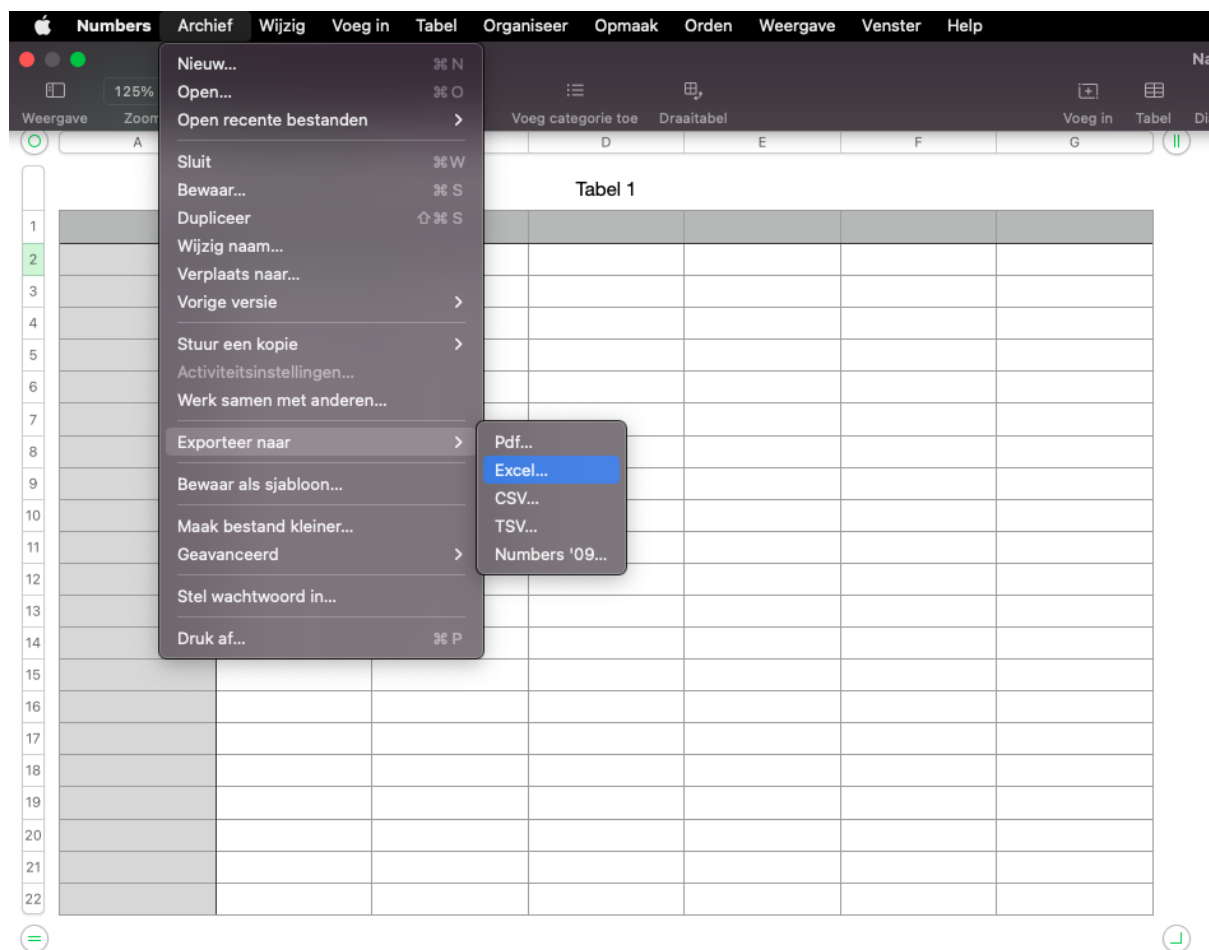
Numbers Archief Wijzig Voeg in Tabel Organiseer Opmaak Orden Weergave Venster Help

Na

125%

Weergave Zoom

Voeg categorie toe Draaitabel

Voeg in Tabel Di

A D E F G

Tabel 1

Nieuw... ⌘N
Open... ⌘O
Open recente bestanden >
Sluit ⌘W
Bewaar... ⌘S
Dupliceer ⇧⌘S
Wijzig naam...
Verplaats naar...
Vorige versie >
Stuur een kopie >
Activiteitsinstellingen...
Werk samen met anderen...
Exporteer naar >
Bewaar als sjabloon...
Maak bestand kleiner...
Geavanceerd >
Stel wachtwoord in...
Druk af... ⌘P

Pdf...
Excel...
CSV...
TSV...
Numbers '09...

1
2
3
4
5
6
7
8
9
10
11
12
13
14
15
16
17
18
19
20
21
22